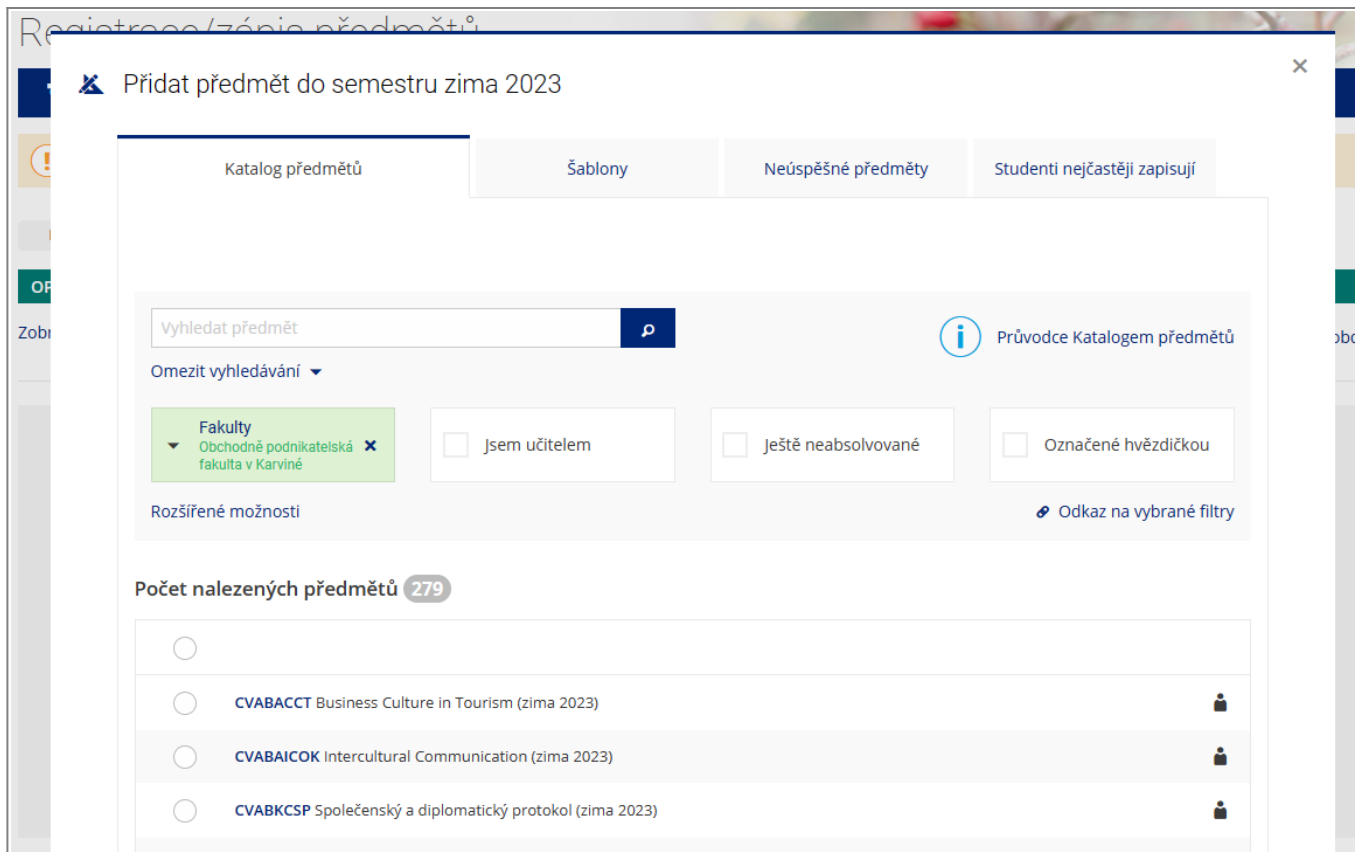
Registrace/zápis předmětů

Přidat předmět do semestru zima 2023

×

Katalog předmětů

Šablony

Neúspěšné předměty

Studenti nejčastěji zapisují

Vyhledat předmět

Průvodce Katalogem předmětů

Omezit vyhledávání

Fakulty
Obchodně podnikatelská fakulta v Karviné

Jsem učitelem

Ještě neabsolvované

Označené hvězdičkou

Rozšířené možnosti

Odkaz na vybrané filtry

Počet nalezených předmětů 279

CVABACCT Business Culture in Tourism (zima 2023)

CVABAICOK Intercultural Communication (zima 2023)

CVABKCSP Společenský a diplomatický protokol (zima 2023)

OP

Zobr

obo